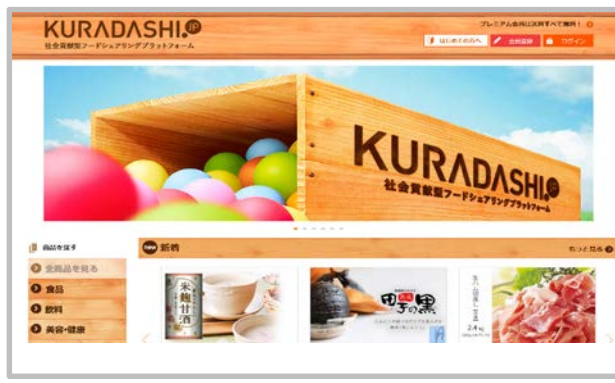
KURADASHI.jp
社会貢献型フードシェアリングプラットフォーム

プレミアム会員は送料すべて無料！

はじめての方へ
会員登録
ログイン

KURADASHI.jp
社会貢献型フードシェアリングプラットフォーム

商品を探す
全商品を見る
食品
飲料
美容・健康

新着
もっと見る

米麹甘酒

田子の黒

2.4kg